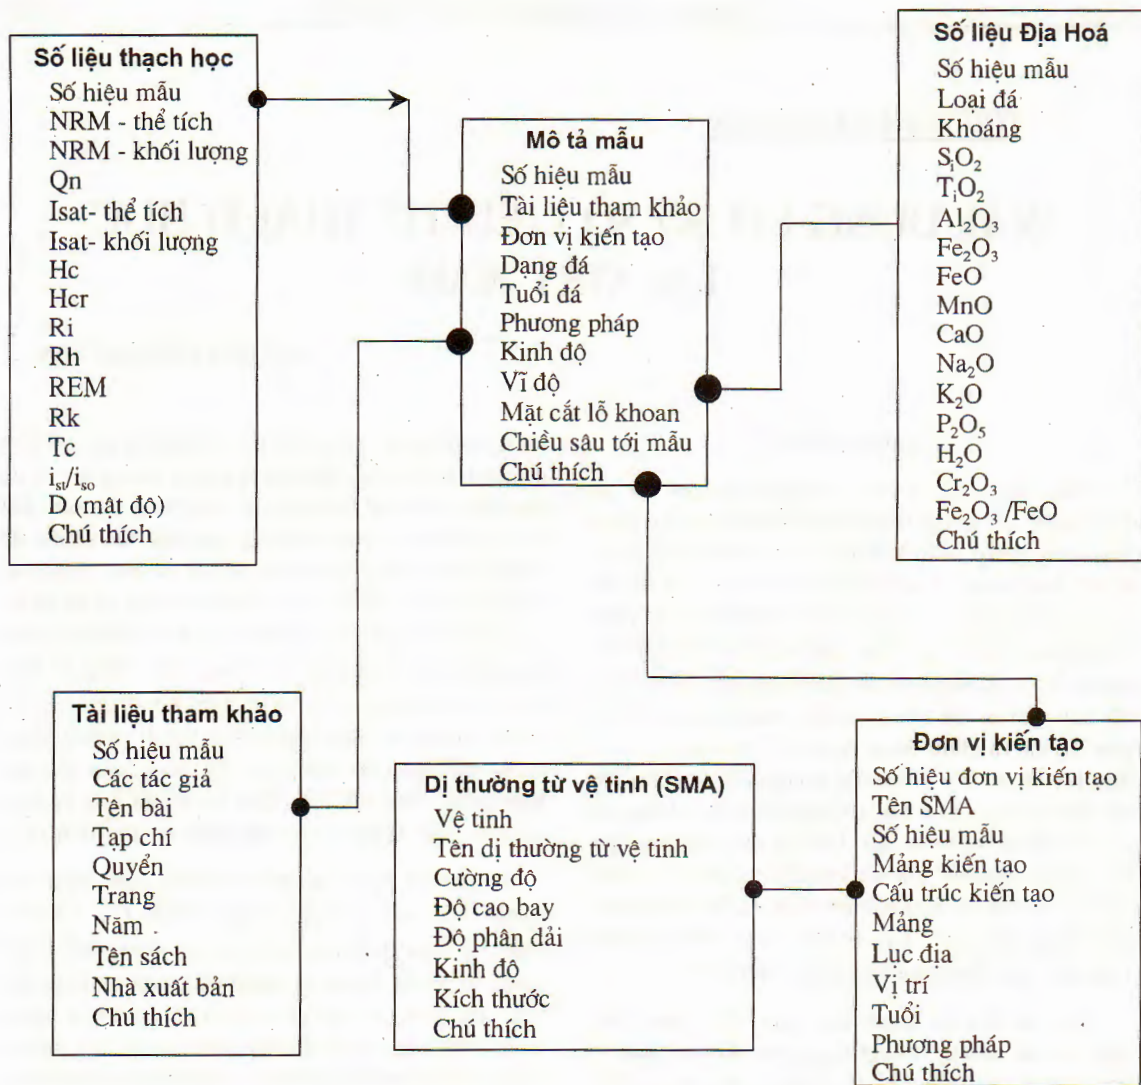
Số liệu thạch học
Số hiệu mẫu
NRM - thể tích
NRM - khối lượng
Qn
Isat- thể tích
Isat- khối lượng
Hc
Hcr
Ri
Rh
REM
Rk
Tc
$i_{st}/i_{so}$
D (mật độ)
Chú thích

Mô tả mẫu
Số hiệu mẫu
Tài liệu tham khảo
Đơn vị kiến tạo
Dạng đá
Tuổi đá
Phương pháp
Kinh độ
Vĩ độ
Mặt cắt lỗ khoan
Chiều sâu tới mẫu
Chú thích

Số liệu Địa Hoá
Số hiệu mẫu
Loại đá
Khoáng
$S_iO_2$
$T_iO_2$
$Al_2O_3$
$Fe_2O_3$
FeO
MnO
CaO
$Na_2O$
$K_2O$
$P_2O_5$
$H_2O$
$Cr_2O_3$
$Fe_2O_3$ /FeO
Chú thích

Tài liệu tham khảo
Số hiệu mẫu
Các tác giả
Tên bài
Tạp chí
Quyển
Trang
Năm
Tên sách
Nhà xuất bản
Chú thích

Dị thường từ vệ tinh (SMA)
Vệ tinh
Tên dị thường từ vệ tinh
Cường độ
Độ cao bay
Độ phân dải
Kinh độ
Kích thước
Chú thích

Đơn vị kiến tạo
Số hiệu đơn vị kiến tạo
Tên SMA
Số hiệu mẫu
Mảng kiến tạo
Cấu trúc kiến tạo
Mảng
Lục địa
Vị trí
Tuổi
Phương pháp
Chú thích